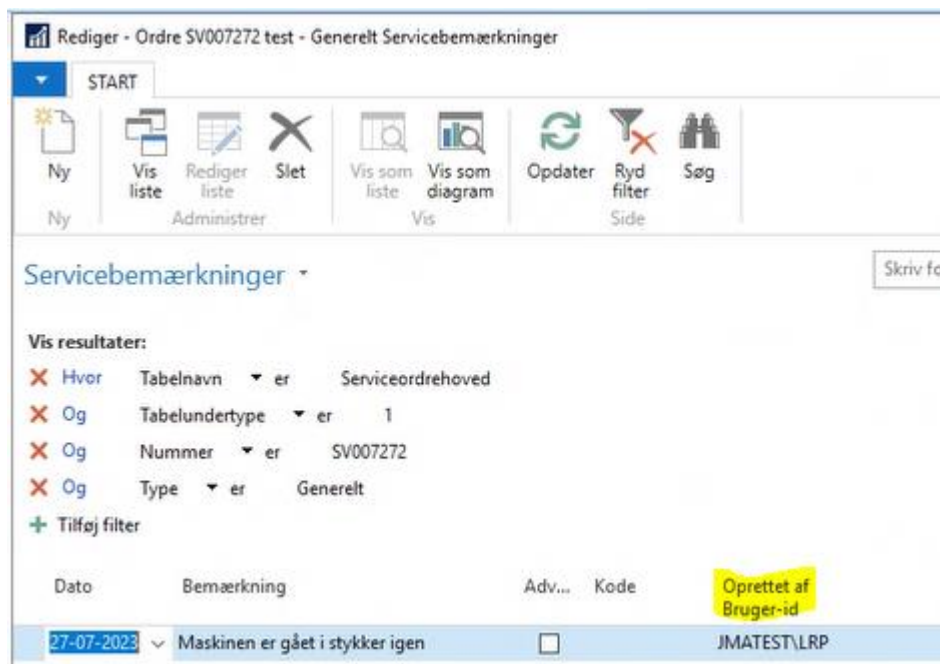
Rediger - Ordre SV007272 test - Generelt Servicebemærkninger

START

Ny
Ny

Vis liste
Rediger liste
Slet
Administrer

Vis som liste
Vis som diagram
Vis

Opdater
Ryd filter
Søg
Side

Servicebemærkninger

Skriv fo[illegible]

Vis resultater:
Hvor Tabelnavn er Serviceordrehoved
Og Tabelundertype er 1
Og Nummer er SV007272
Og Type er Generelt
Tilføj filter

| Dato | Bemærkning | Adv... | Kode | Oprettet af Bruger-id |
|---|---|---|---|---|
| 27-07-2023 | Maskinen er gået i stykker igen | ☐ | | JMATEST\LRP |